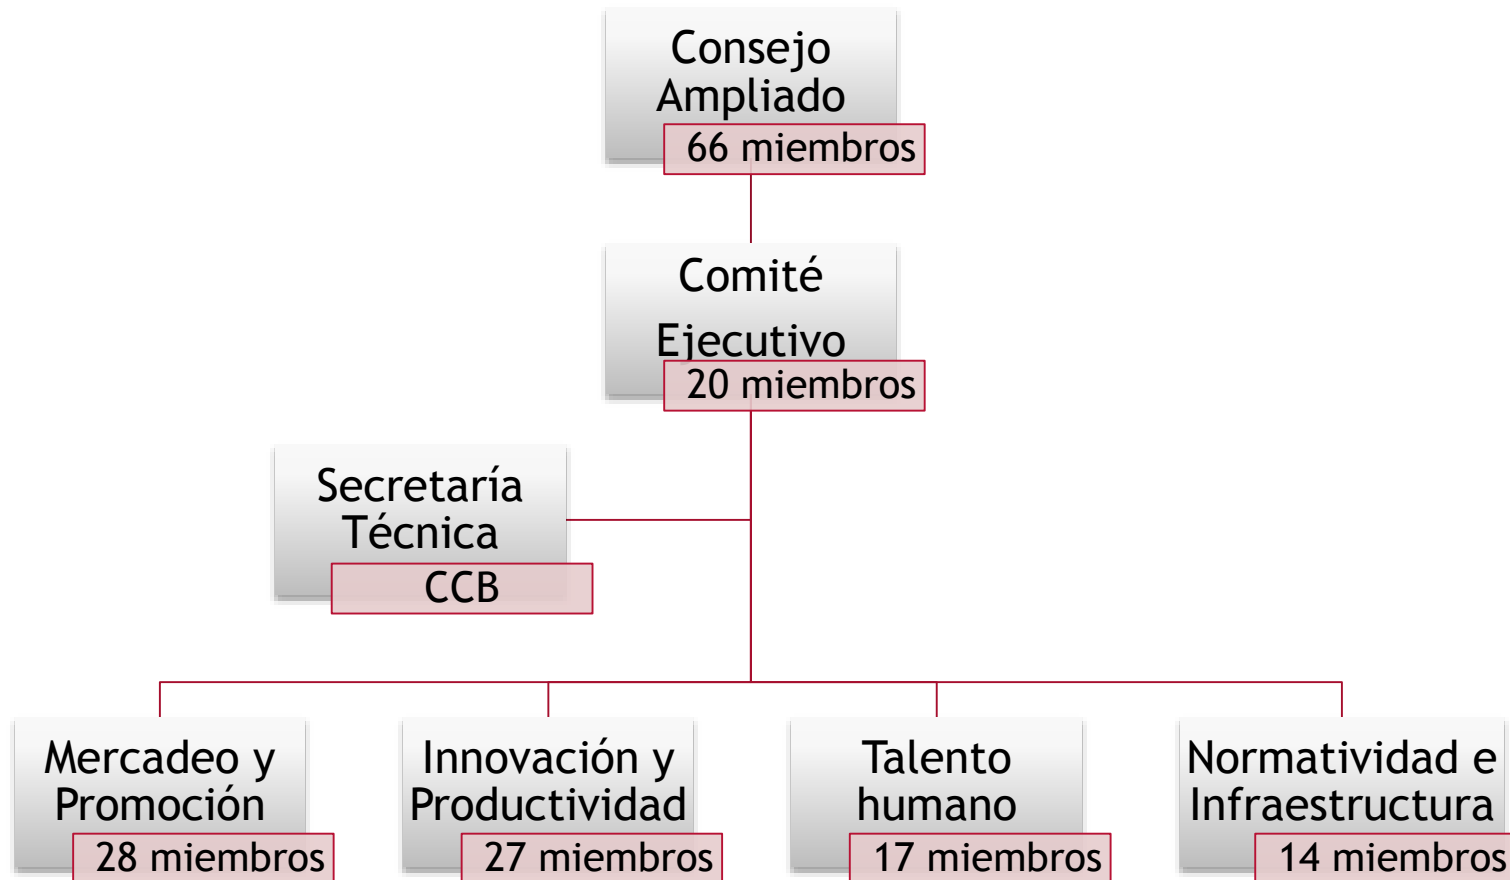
Consejo Ampliado
66 miembros

Comité Ejecutivo
20 miembros

Secretaría Técnica
CCB

Mercadeo y Promoción
28 miembros

Innovación y Productividad
27 miembros

Talento humano
17 miembros

Normatividad e Infraestructura
14 miembros